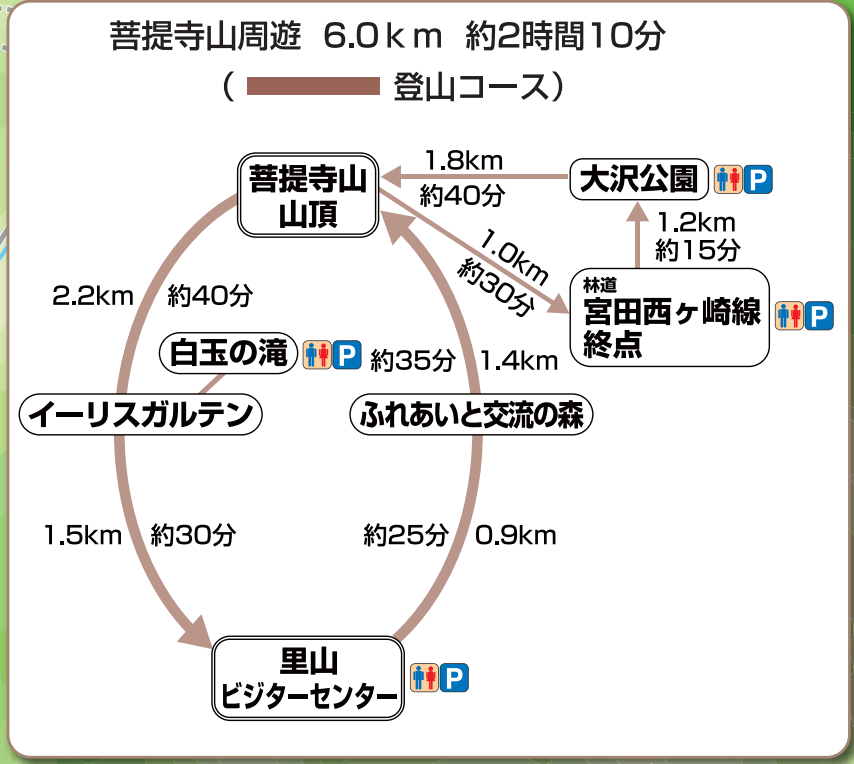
菩提寺山周遊 6.0ｋｍ 約2時間10分

（ 登山コース）

菩提寺山 山頂

1.8km 約40分

大沢公園 P

1.2km 約15分

1.0km 約30分

林道 宮田西ヶ崎線 終点 P

2.2km 約40分

白玉の滝 P

約35分 1.4km

イーリスガルテン

ふれあいと交流の森

1.5km 約30分

約25分 0.9km

里山 ビジターセンター P